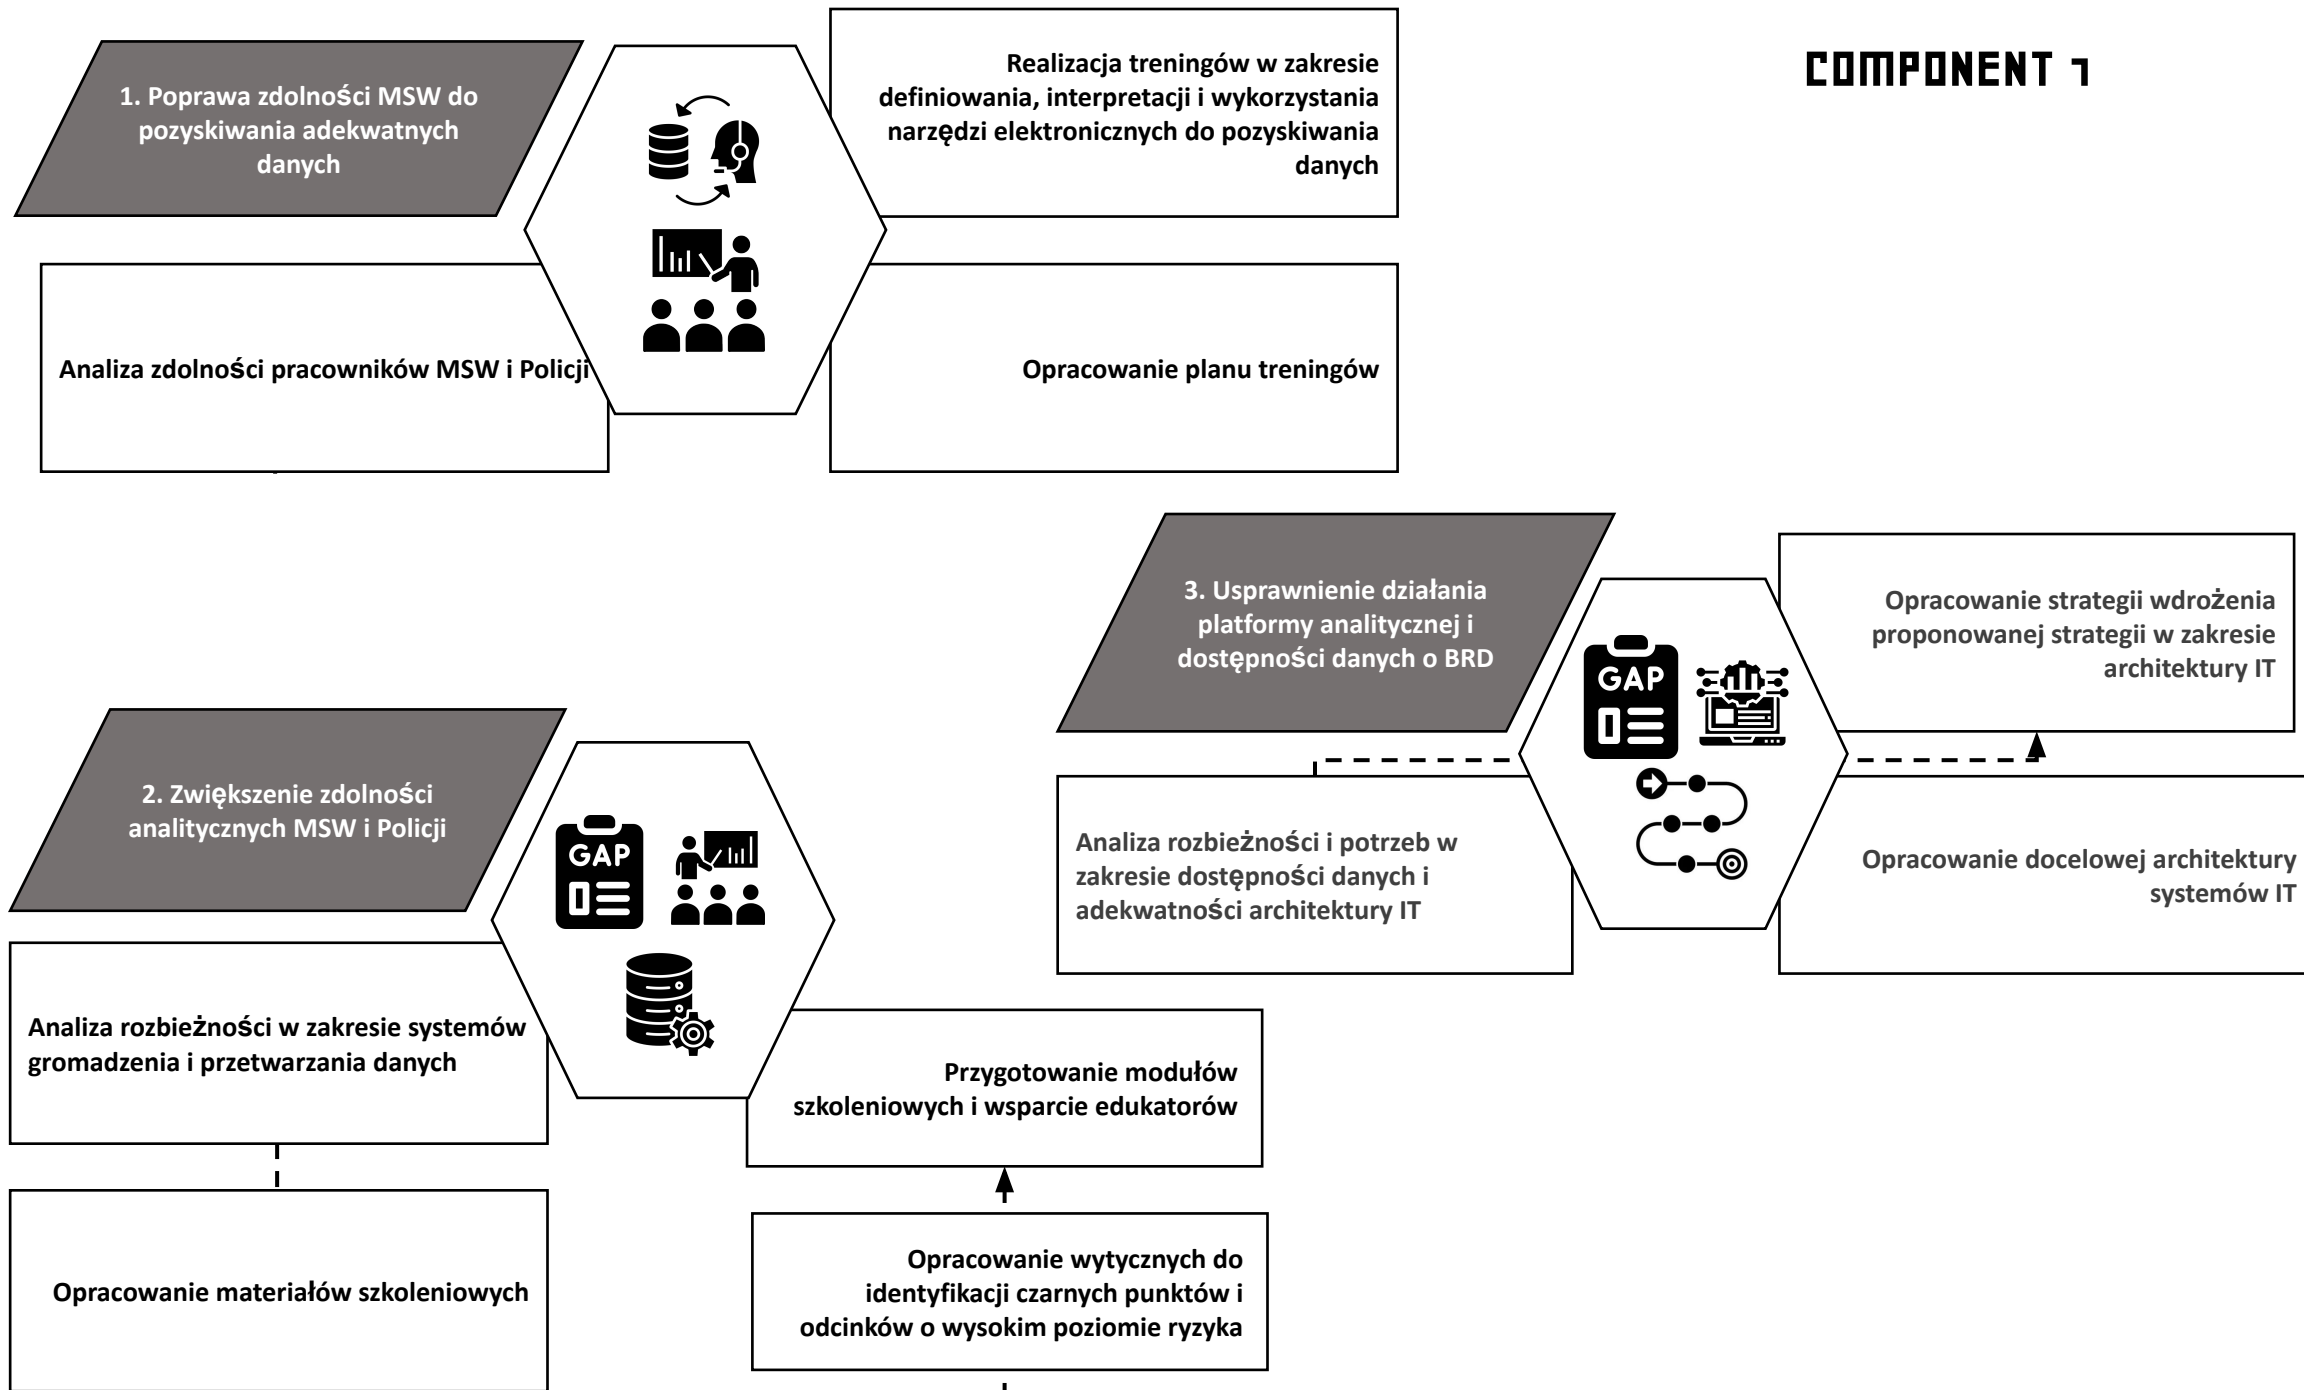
COMPONENT 1

1. Poprawa zdolności MSW do pozyskiwania adekwatnych danych

Realizacja treningów w zakresie definiowania, interpretacji i wykorzystania narzędzi elektronicznych do pozyskiwania danych

Analiza zdolności pracowników MSW i Policji

Opracowanie planu treningów

3. Usprawnienie działania platformy analitycznej i dostępności danych o BRD

GAP

Opracowanie strategii wdrożenia proponowanej strategii w zakresie architektury IT

Analiza rozbieżności i potrzeb w zakresie dostępności danych i adekwatności architektury IT

Opracowanie docelowej architektury systemów IT

2. Zwiększenie zdolności analitycznych MSW i Policji

GAP

Analiza rozbieżności w zakresie systemów gromadzenia i przetwarzania danych

Przygotowanie modułów szkoleniowych i wsparcie edukatorów

Opracowanie materiałów szkoleniowych

Opracowanie wytycznych do identyfikacji czarnych punktów i odcinków o wysokim poziomie ryzyka